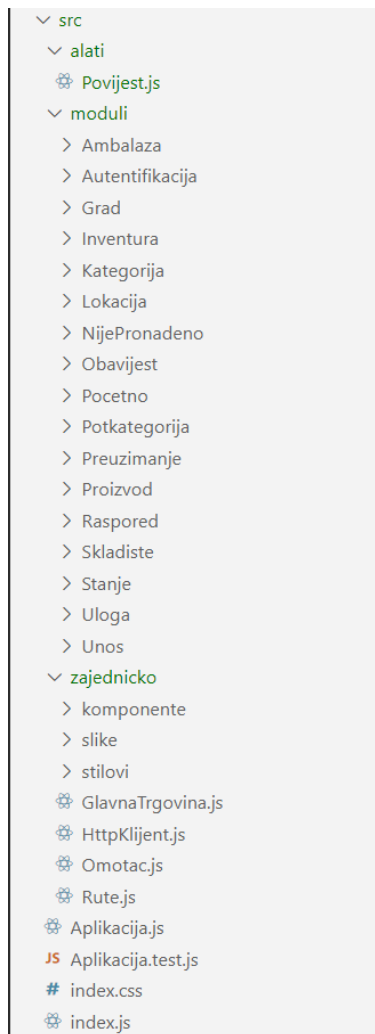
src
alati
Povijest.js
moduli
Ambalaza
Autentifikacija
Grad
Inventura
Kategorija
Lokacija
NijePronadeno
Obavijest
Pocetno
Potkategorija
Preuzimanje
Proizvod
Raspored
Skladiste
Stanje
Uloga
Unos
zajednicko
komponente
slike
stilovi
GlavnaTrgovina.js
HttpKlijent.js
Omotac.js
Rute.js
Aplikacija.js
JS Aplikacija.test.js
# index.css
index.js